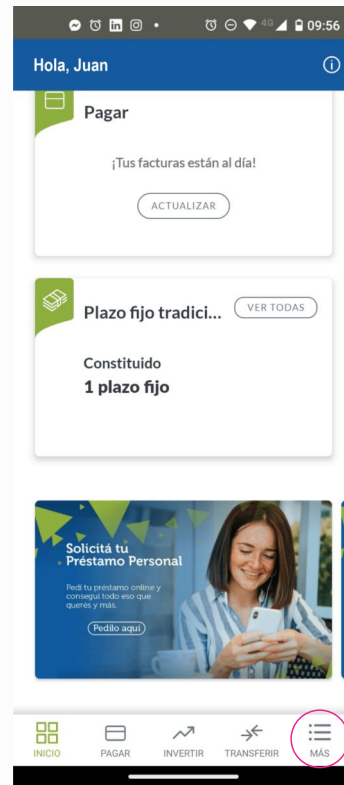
09:56

Hola, Juan

Pagar

¡Tus facturas están al día!

ACTUALIZAR

Plazo fijo tradici...

VER TODAS

Constituido

1 plazo fijo

Solicitá tu Préstamo Personal

Pedí tu préstamo online y conseguí todo eso que querés y más.

Pedilo aquí

INICIO

PAGAR

INVERTIR

TRANSFERIR

MÁS